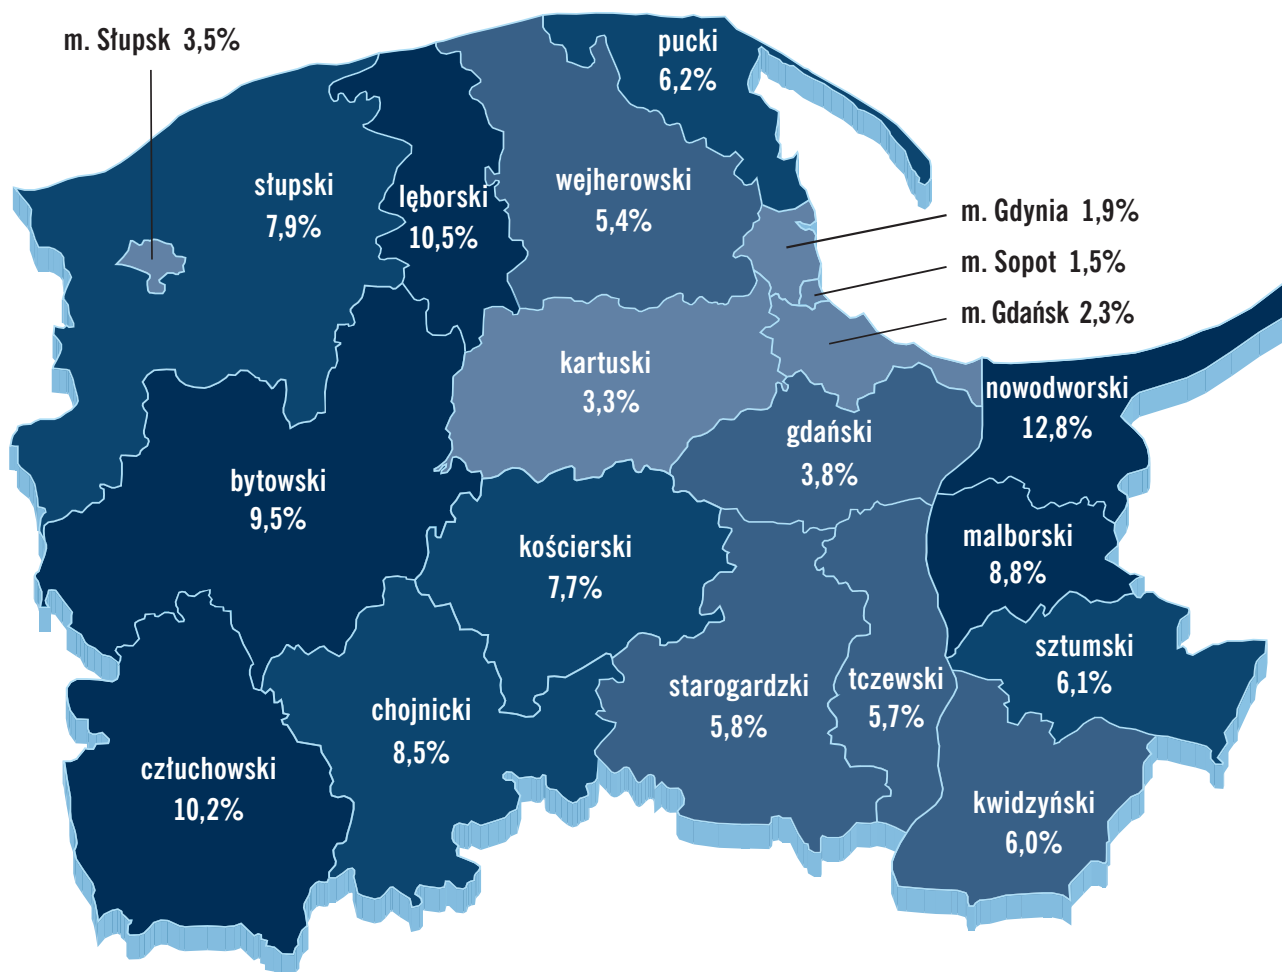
m. Słupsk 3,5%

pucki
6,2%

słupski
7,9%

lęborski
10,5%

wejherowski
5,4%

m. Gdynia 1,9%

m. Sopot 1,5%

m. Gdańsk 2,3%

kartuski
3,3%

nowodworski
12,8%

gdański
3,8%

bytowski
9,5%

kościerski
7,7%

malborski
8,8%

sztumski
6,1%

starogardzki
5,8%

tczewski
5,7%

chojnicki
8,5%

człuchowski
10,2%

kwidzyński
6,0%